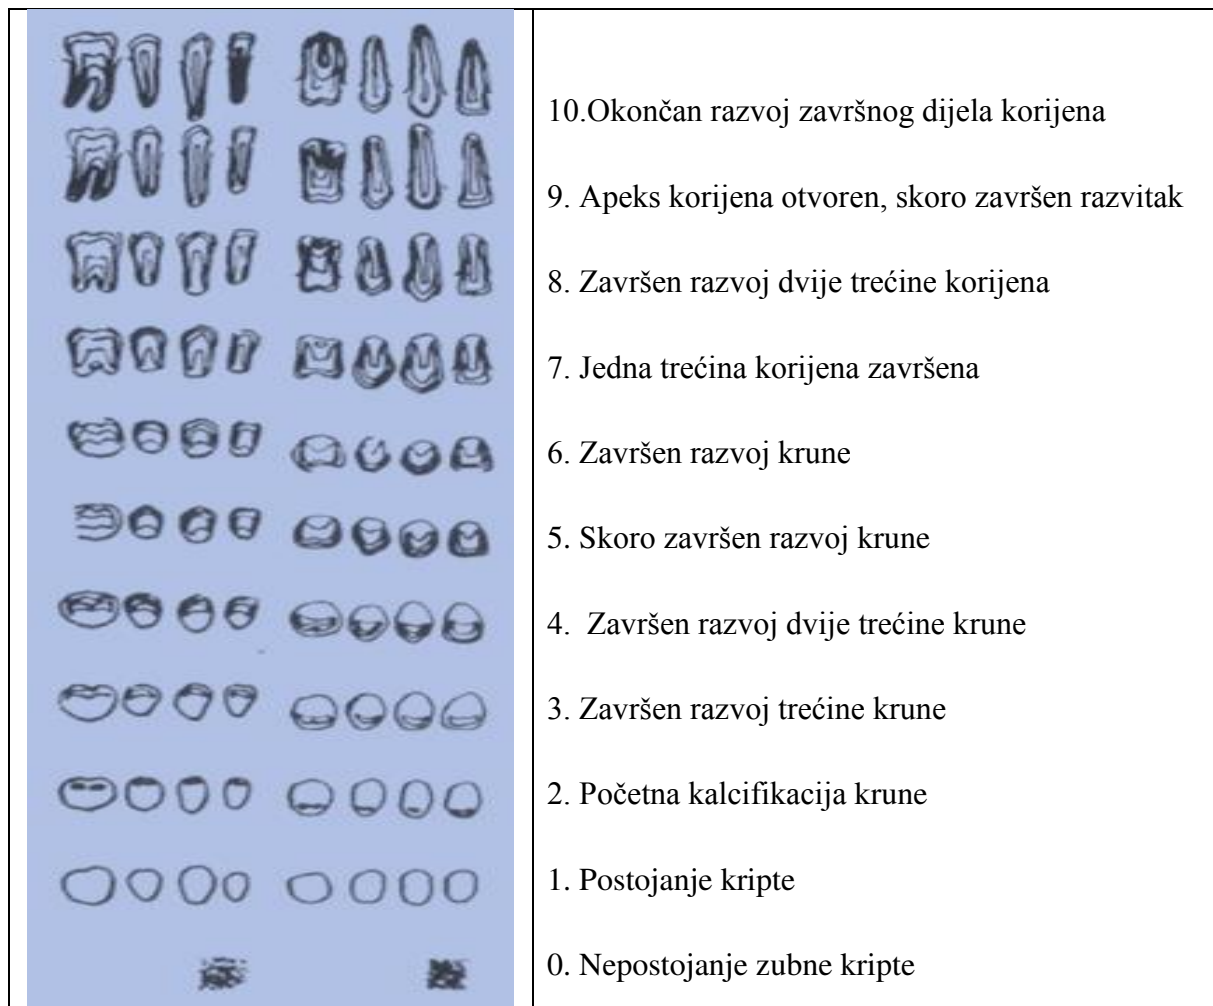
|  |  |
|---|---|
|  | 10.Okončan razvoj završnog dijela korijena |
|  | 9. Apeks korijena otvoren, skoro završen razvitak |
|  | 8. Završen razvoj dvije trećine korijena |
|  | 7. Jedna trećina korijena završena |
|  | 6. Završen razvoj krune |
|  | 5. Skoro završen razvoj krune |
|  | 4. Završen razvoj dvije trećine krune |
|  | 3. Završen razvoj trećine krune |
|  | 2. Početna kalcifikacija krune |
|  | 1. Postojanje kripte |
|  | 0. Nepostojanje zubne kripte |